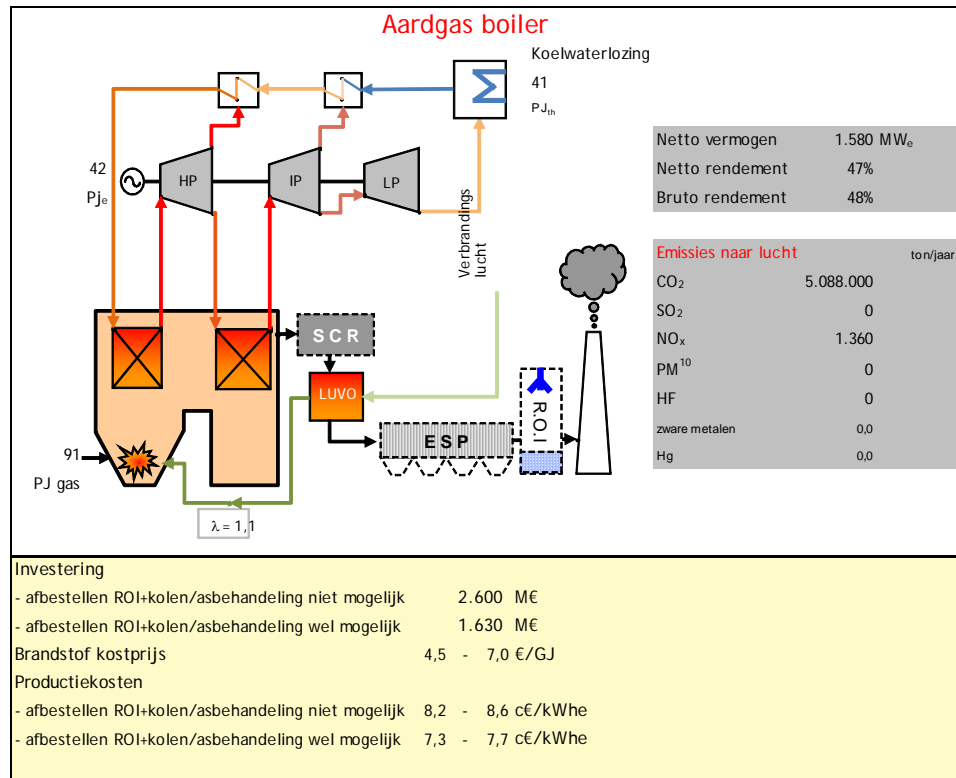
Aardgas boiler

Koelwaterlozing
41
$PJ_{th}$

42
$Pj_e$

HP
IP
LP

Verbrandings lucht

| Netto vermogen | 1.580 $MW_e$ |
|---|---|
| Netto rendement | 47% |
| Bruto rendement | 48% |

| Emissies naar lucht | ton/jaar |
|---|---|
| $CO_2$ | 5.088.000 |
| $SO_2$ | 0 |
| $NO_x$ | 1.360 |
| $PM^{10}$ | 0 |
| HF | 0 |
| zware metalen | 0,0 |
| Hg | 0,0 |

S C R
LUVO
E S P
R.O.I

91
PJ gas

λ = 1,1

Investering
- afbestellen ROI+kolen/asbehandeling niet mogelijk 2.600 M€
- afbestellen ROI+kolen/asbehandeling wel mogelijk 1.630 M€
Brandstof kostprijs 4,5 - 7,0 €/GJ
Productiekosten
- afbestellen ROI+kolen/asbehandeling niet mogelijk 8,2 - 8,6 c€/kWhe
- afbestellen ROI+kolen/asbehandeling wel mogelijk 7,3 - 7,7 c€/kWhe